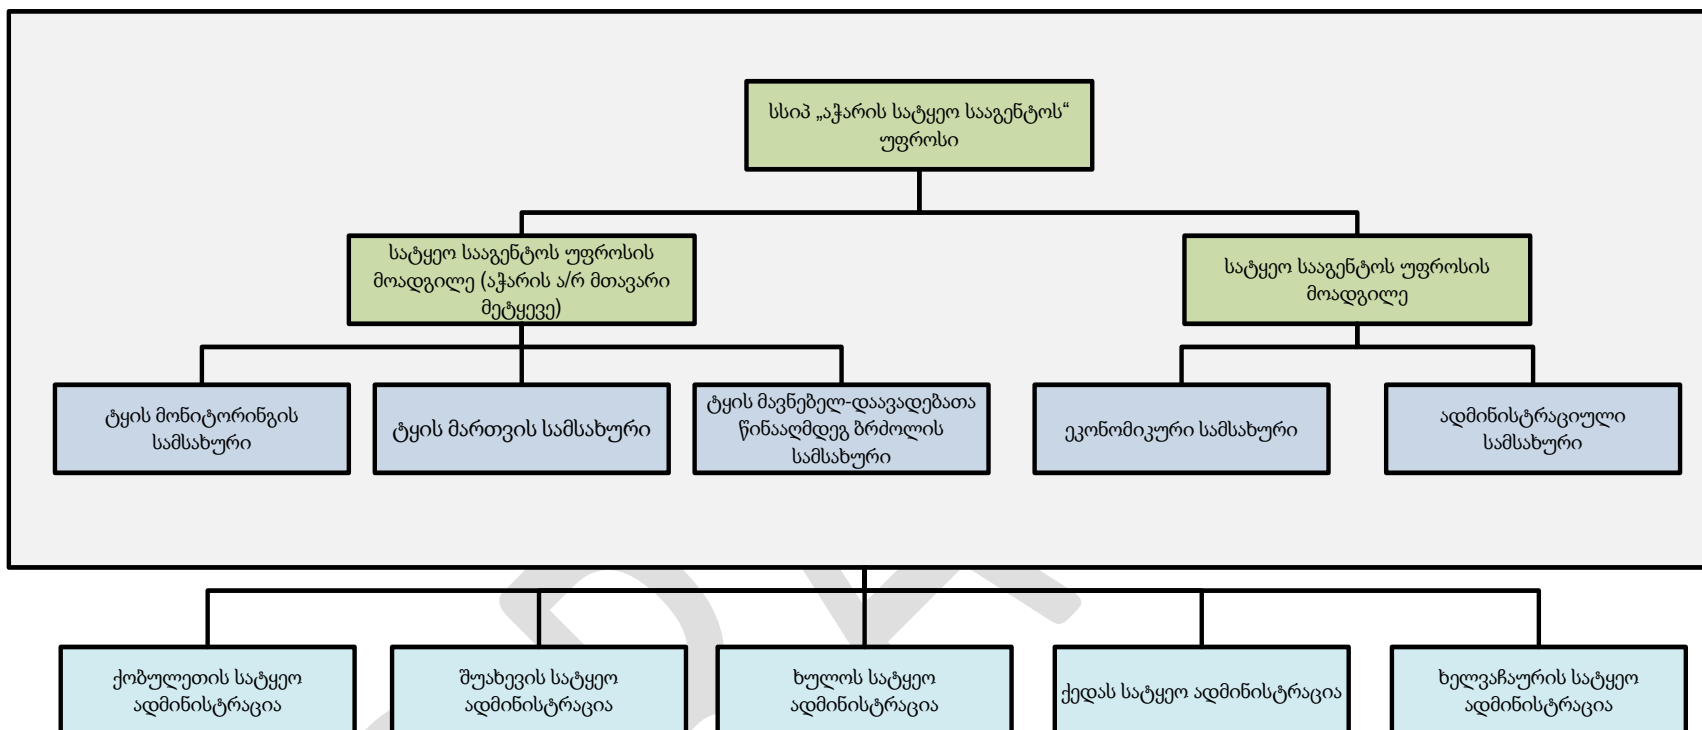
სსიპ „აჭარის სატყეო სააგენტოს“ უფროსი

სატყეო სააგენტოს უფროსის მოადგილე (აჭარის ა/რ მთავარი მეტყევე)

სატყეო სააგენტოს უფროსის მოადგილე

ტყის მონიტორინგის სამსახური

ტყის მართვის სამსახური

ტყის მავნებელ-დაავადებათა წინააღმდეგ ბრძოლის სამსახური

ეკონომიკური სამსახური

ადმინისტრაციული სამსახური

ქობულეთის სატყეო ადმინისტრაცია

შუახევის სატყეო ადმინისტრაცია

ხულოს სატყეო ადმინისტრაცია

ქედას სატყეო ადმინისტრაცია

ხელვაჩაურის სატყეო ადმინისტრაცია